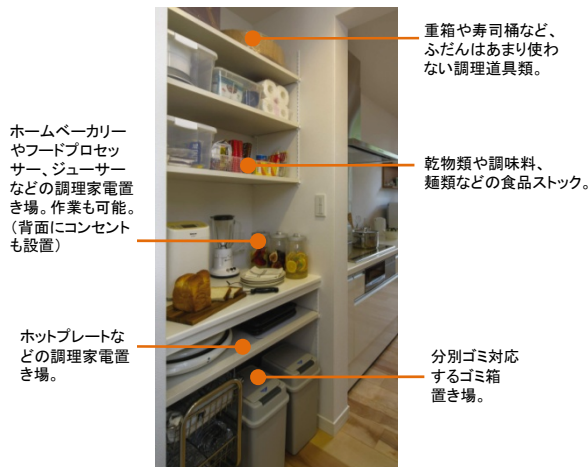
重箱や寿司桶など、ふだんはあまり使わない調理道具類。

ホームベーカリーやフードプロセッサー、ジューサーなどの調理家電置き場。作業も可能。（背面にコンセントも設置）

乾物類や調味料、麺類などの食品ストック。

ホットプレートなどの調理家電置き場。

分別ゴミ対応するゴミ箱置き場。